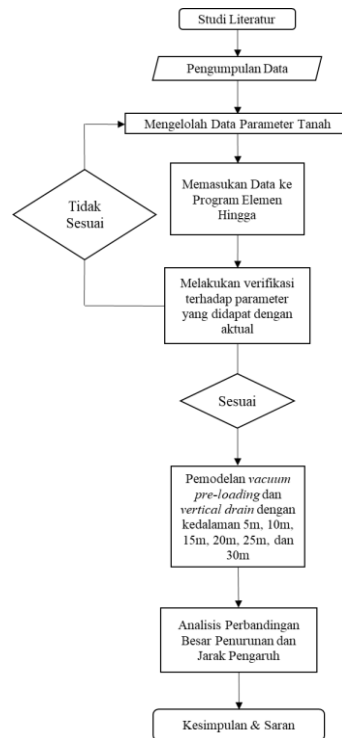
Studi Literatur

Pengumpulan Data

Mengelolah Data Parameter Tanah

Tidak Sesuai

Memasukan Data ke Program Elemen Hingga

Melakukan verifikasi terhadap parameter yang didapat dengan aktual

Sesuai

Pemodelan vacuum pre-loading dan vertical drain dengan kedalaman 5m, 10m, 15m, 20m, 25m, dan 30m

Analisis Perbandingan Besar Penurunan dan Jarak Pengaruh

Kesimpulan & Saran